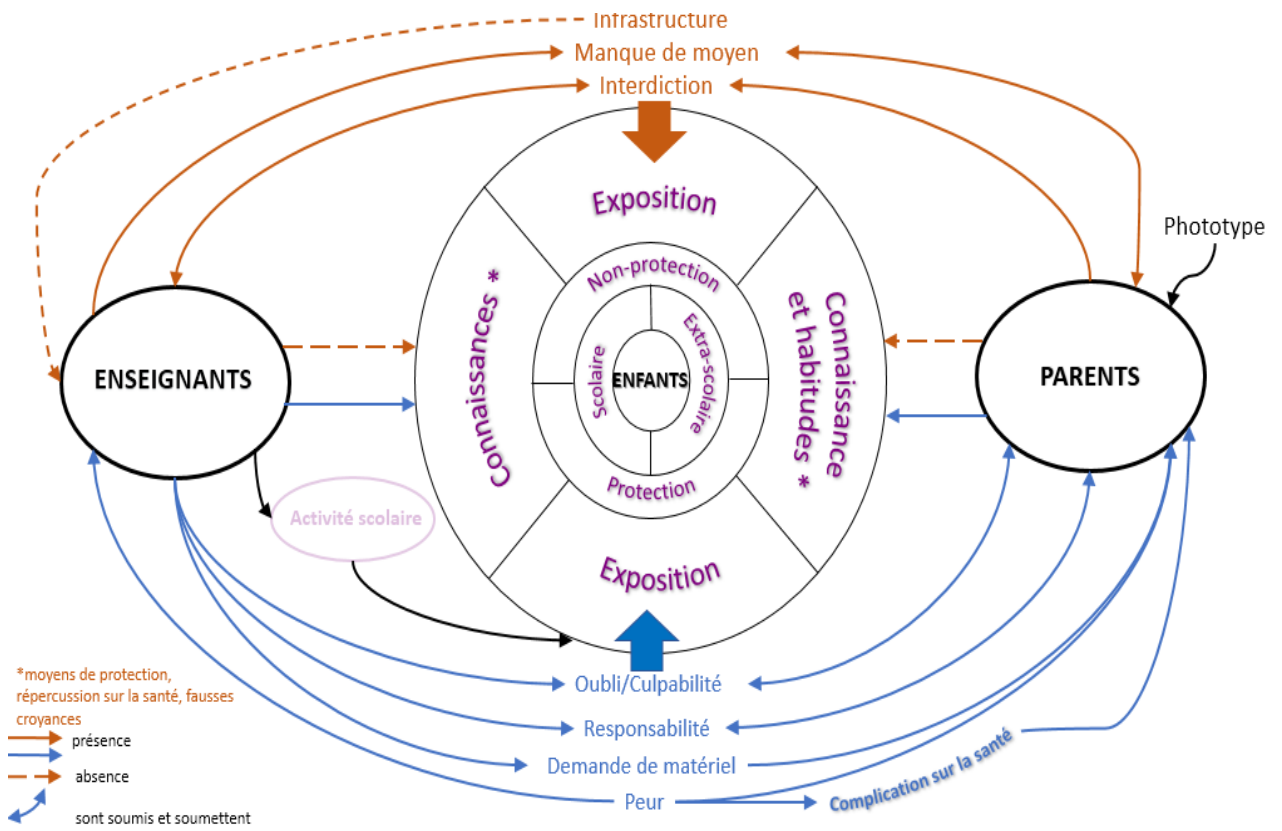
Infrastructure
Manque de moyen
Interdiction

Phototype

Exposition

Connaissances *

Non-protection

Scolaire

ENFANTS

Extra-scolaire

Protection

Connaissance et habitudes *

ENSEIGNANTS

PARENTS

Activité scolaire

Exposition

Oubli/Culpabilité

Responsabilité

Demande de matériel

Peur

Complication sur la santé

*moyens de protection, répercussion sur la santé, fausses croyances

présence

absence

sont soumis et soumettent